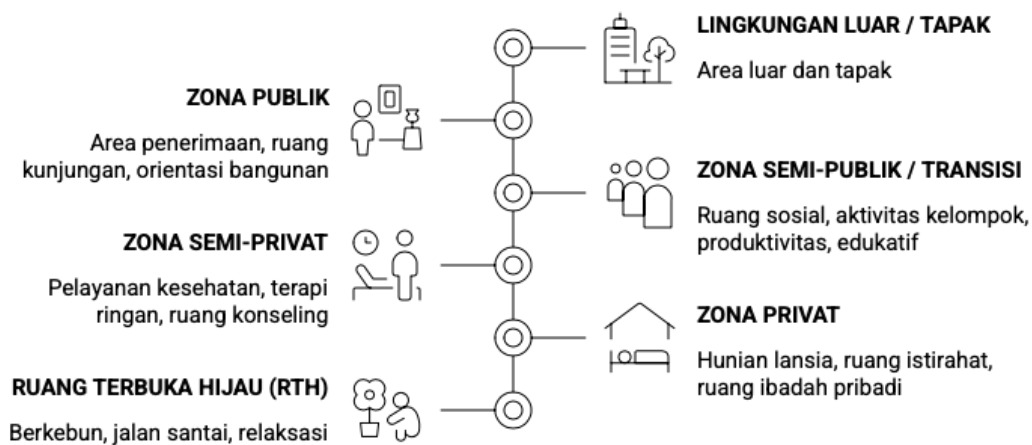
LINGKUNGAN LUAR / TAPAK

Area luar dan tapak

ZONA PUBLIK

Area penerimaan, ruang kunjungan, orientasi bangunan

ZONA SEMI-PUBLIK / TRANSISI

Ruang sosial, aktivitas kelompok, produktivitas, edukatif

ZONA SEMI-PRIVAT

Pelayanan kesehatan, terapi ringan, ruang konseling

ZONA PRIVAT

Hunian lansia, ruang istirahat, ruang ibadah pribadi

RUANG TERBUKA HIJAU (RTH)

Berkebun, jalan santai, relaksasi